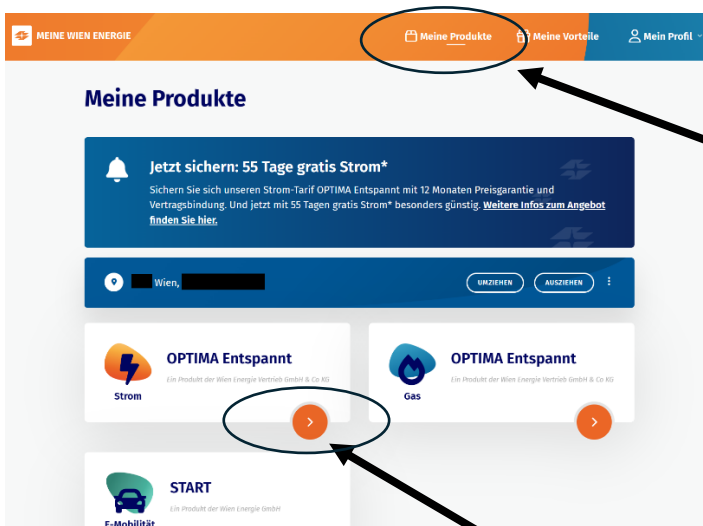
MEINE WIEN ENERGIE

Meine Produkte Meine Vorteile Mein Profil

Meine Produkte

Jetzt sichern: 55 Tage gratis Strom*

Sichern Sie sich unseren Strom-Tarif OPTIMA Entspannt mit 12 Monaten Preisgarantie und Vertragsbindung. Und jetzt mit 55 Tagen gratis Strom* besonders günstig. Weitere Infos zum Angebot finden Sie hier.

Wien,

UMZIEHEN AUSZIEHEN

OPTIMA Entspannt
Ein Produkt der Wien Energie Vertrieb GmbH & Co KG
Strom

OPTIMA Entspannt
Ein Produkt der Wien Energie Vertrieb GmbH & Co KG
Gas

START
Ein Produkt der Wien Energie GmbH
E-Mobilität